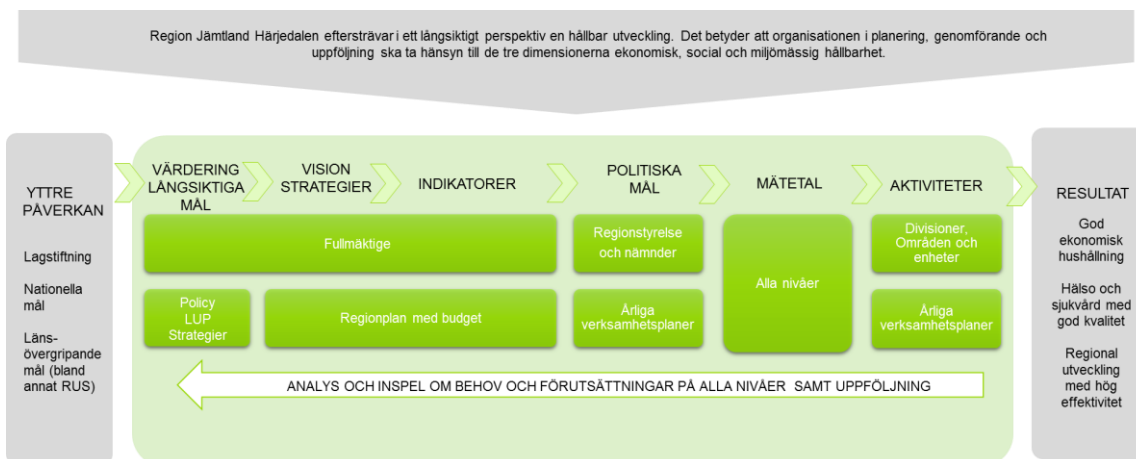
Region Jämtland Härjedalen eftersträvar i ett långsiktigt perspektiv en hållbar utveckling. Det betyder att organisationen i planering, genomförande och uppföljning ska ta hänsyn till de tre dimensionerna ekonomisk, social och miljömässig hållbarhet.

YTTRE PÅVERKAN

Lagstiftning

Nationella mål

Länsövergripande mål (bland annat RUS)

VÄRDERING LÅNGSIKTIGA MÅL

VISION STRATEGIER

INDIKATORER

POLITISKA MÅL

MÄTETAL

AKTIVITETER

Fullmäktige

Regionstyrelse och nämnder

Alla nivåer

Divisioner, Områden och enheter

Policy LUP Strategier

Regionplan med budget

Årliga verksamhetsplaner

Årliga verksamhetsplaner

ANALYS OCH INSPEL OM BEHOV OCH FÖRUTSÄTTNINGAR PÅ ALLA NIVÅER SAMT UPPFÖLJNING

RESULTAT

God ekonomisk hushållning

Hälso och sjukvård med god kvalitet

Regional utveckling med hög effektivitet